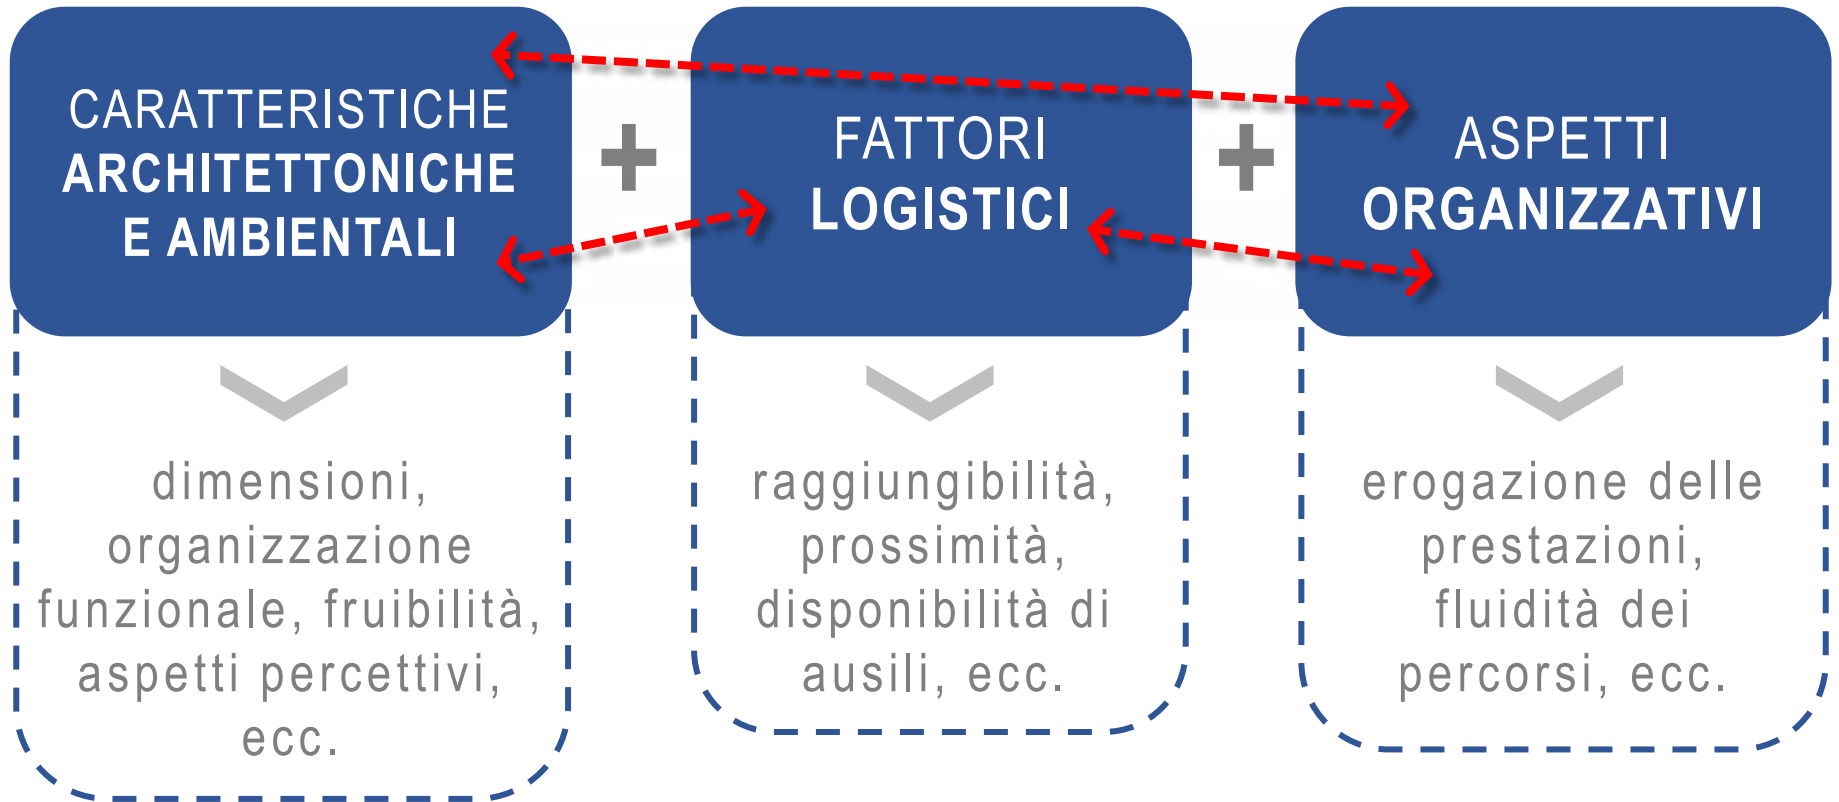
CARATTERISTICHE ARCHITETTONICHE E AMBIENTALI

+

FATTORI LOGISTICI

+

ASPETTI ORGANIZZATIVI

dimensioni, organizzazione funzionale, fruibilità, aspetti percettivi, ecc.

raggiungibilità, prossimità, disponibilità di ausili, ecc.

erogazione delle prestazioni, fluidità dei percorsi, ecc.